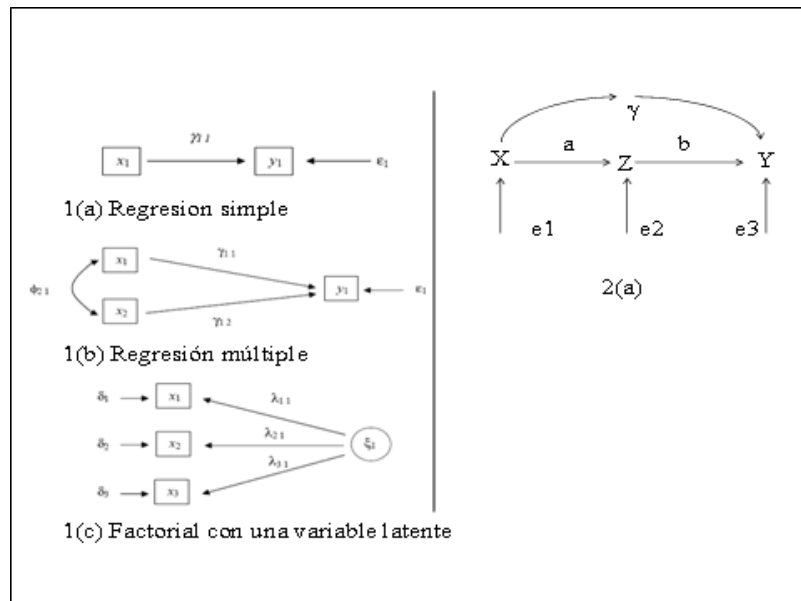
$\gamma_{11}$

$x_1$ $y_1$ $\varepsilon_1$

1(a) Regresion simple

$\phi_{21}$ $x_1$ $\gamma_{11}$ $y_1$ $\varepsilon_1$ $x_2$ $\gamma_{12}$

1(b) Regresión múltiple

$\delta_1$ $x_1$ $\lambda_{11}$

$\delta_2$ $x_2$ $\lambda_{21}$ $\xi_1$

$\delta_3$ $x_3$ $\lambda_{31}$

1(c) Factorial con una variable latente

γ

X a Z b Y

e1 e2 e3

2(a)